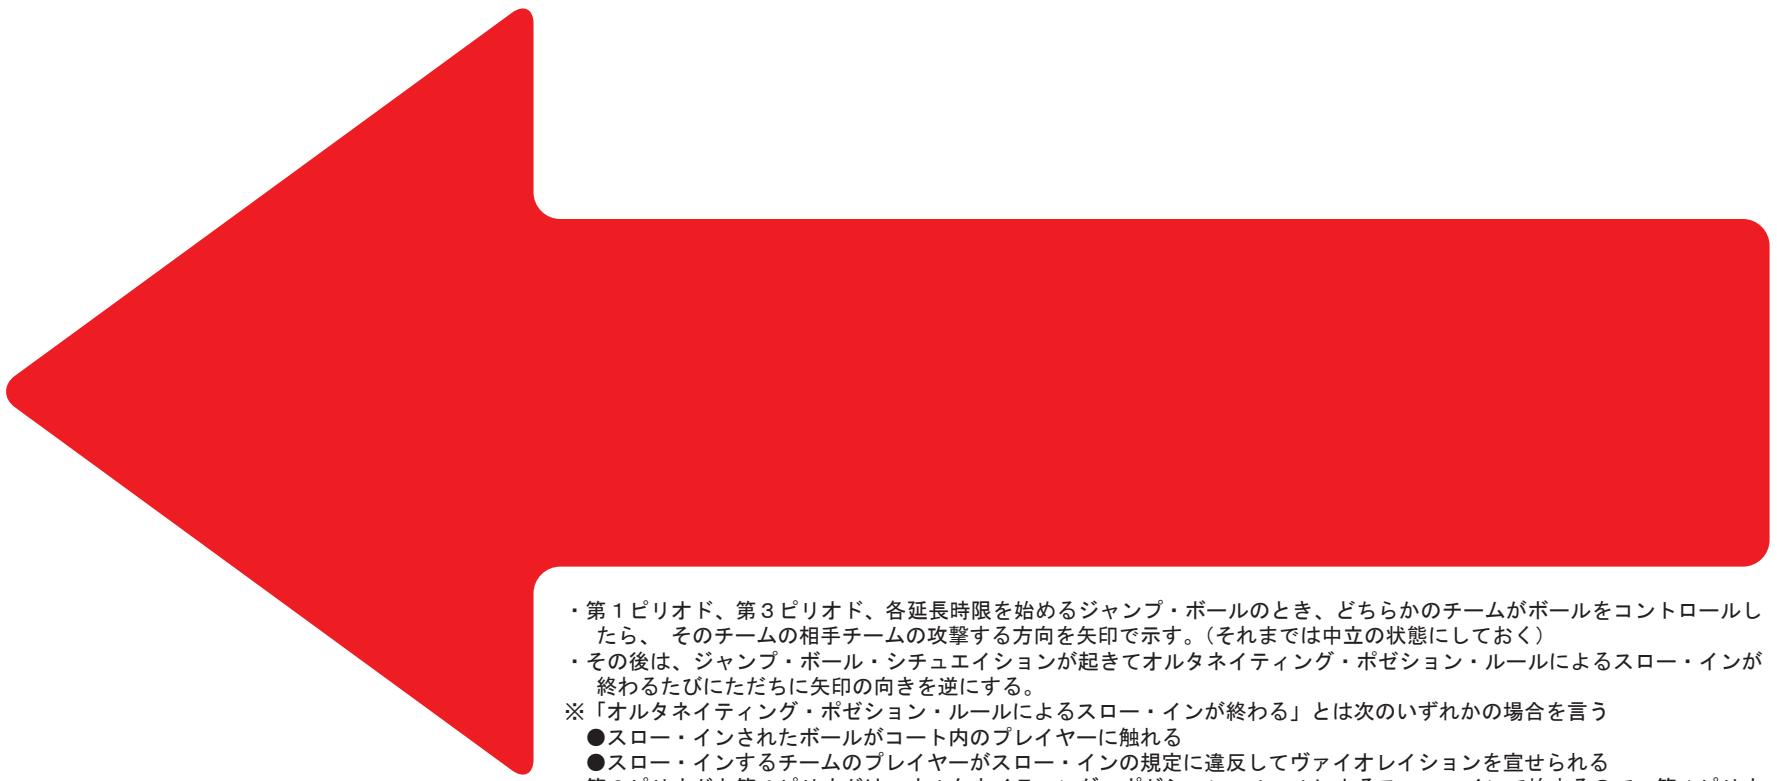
・第１ピリオド、第３ピリオド、各延長時限を始めるジャンプ・ボールのとき、どちらかのチームがボールをコントロールしたら、 そのチームの相手チームの攻撃する方向を矢印で示す。（それまでは中立の状態にしておく）
・その後は、ジャンプ・ボール・シチュエイションが起きてオルタネイティング・ポゼション・ルールによるスロー・インが終わるたびにただちに矢印の向きを逆にする。
※「オルタネイティング・ポゼション・ルールによるスロー・インが終わる」とは次のいずれかの場合を言う
●スロー・インされたボールがコート内のプレイヤーに触れる
●スロー・インするチームのプレイヤーがスロー・インの規定に違反してヴァイオレイションを宣せられる
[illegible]